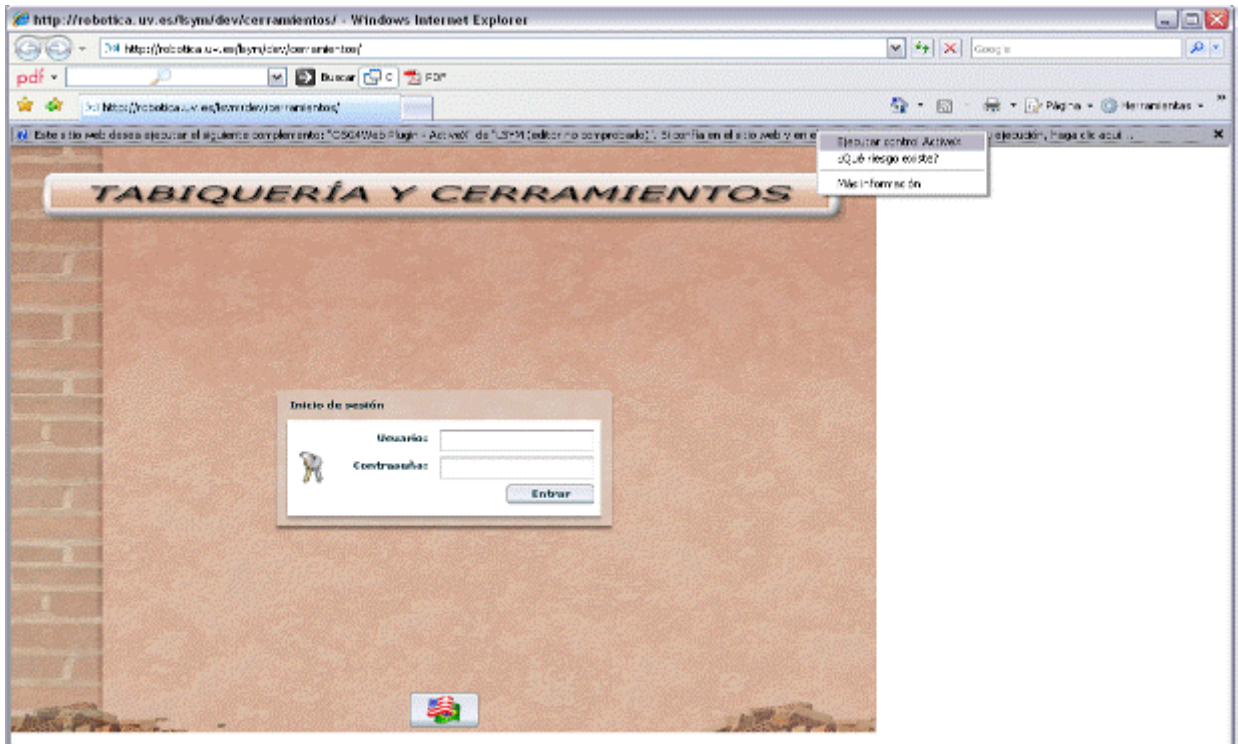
http://robotica.uv.es/lsym/dev/cerramientos/ - Windows Internet Explorer

http://robotica.uv.es/lsym/dev/cerramientos/

Google

pdf

Buscar

PDF

http://robotica.uv.es/lsym/dev/cerramientos/

Página

Herramientas

Este sitio web desea ejecutar el siguiente complemento: "OSG4Web Plugin - ActiveX" de "LSYM (editor no comprobado)". Si confía en el sitio web y en e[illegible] ejecución, haga clic aquí...

Ejecutar control ActiveX

¿Qué riesgo existe?

Más información

TABIQUERÍA Y CERRAMIENTOS

Inicio de sesión

Usuario:

Contraseña:

Entrar